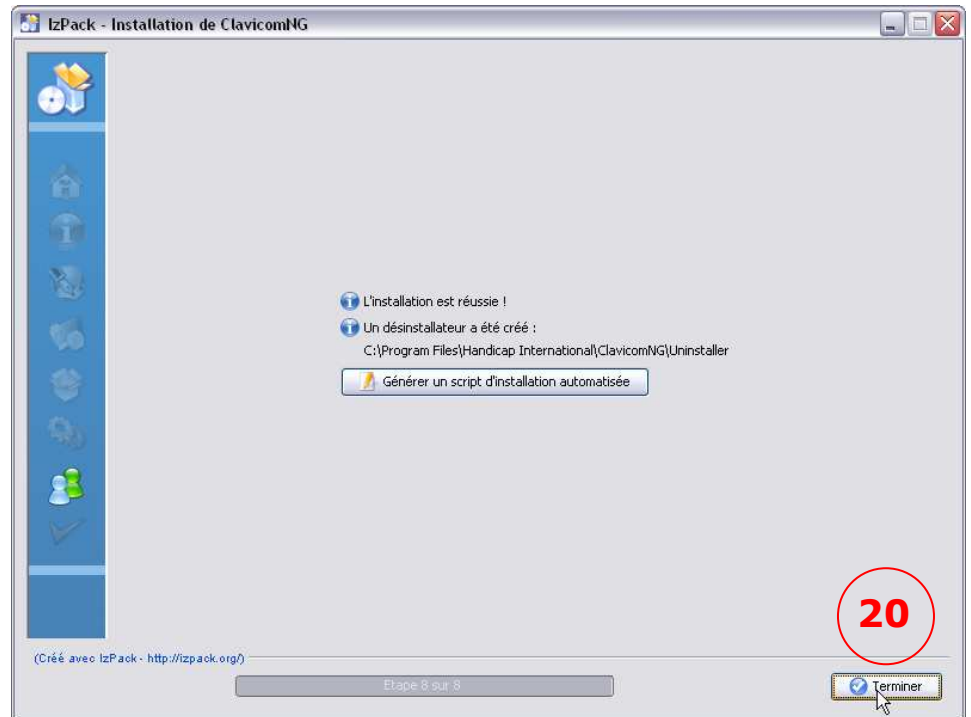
IzPack - Installation de ClavicomNG

L'installation est réussie !

Un désinstallateur a été créé :

C:\Program Files\Handicap International\ClavicomNG\Uninstaller

Générer un script d'installation automatisée

20

(Créé avec IzPack - http://izpack.org/)

Etape 8 sur 8

Terminer